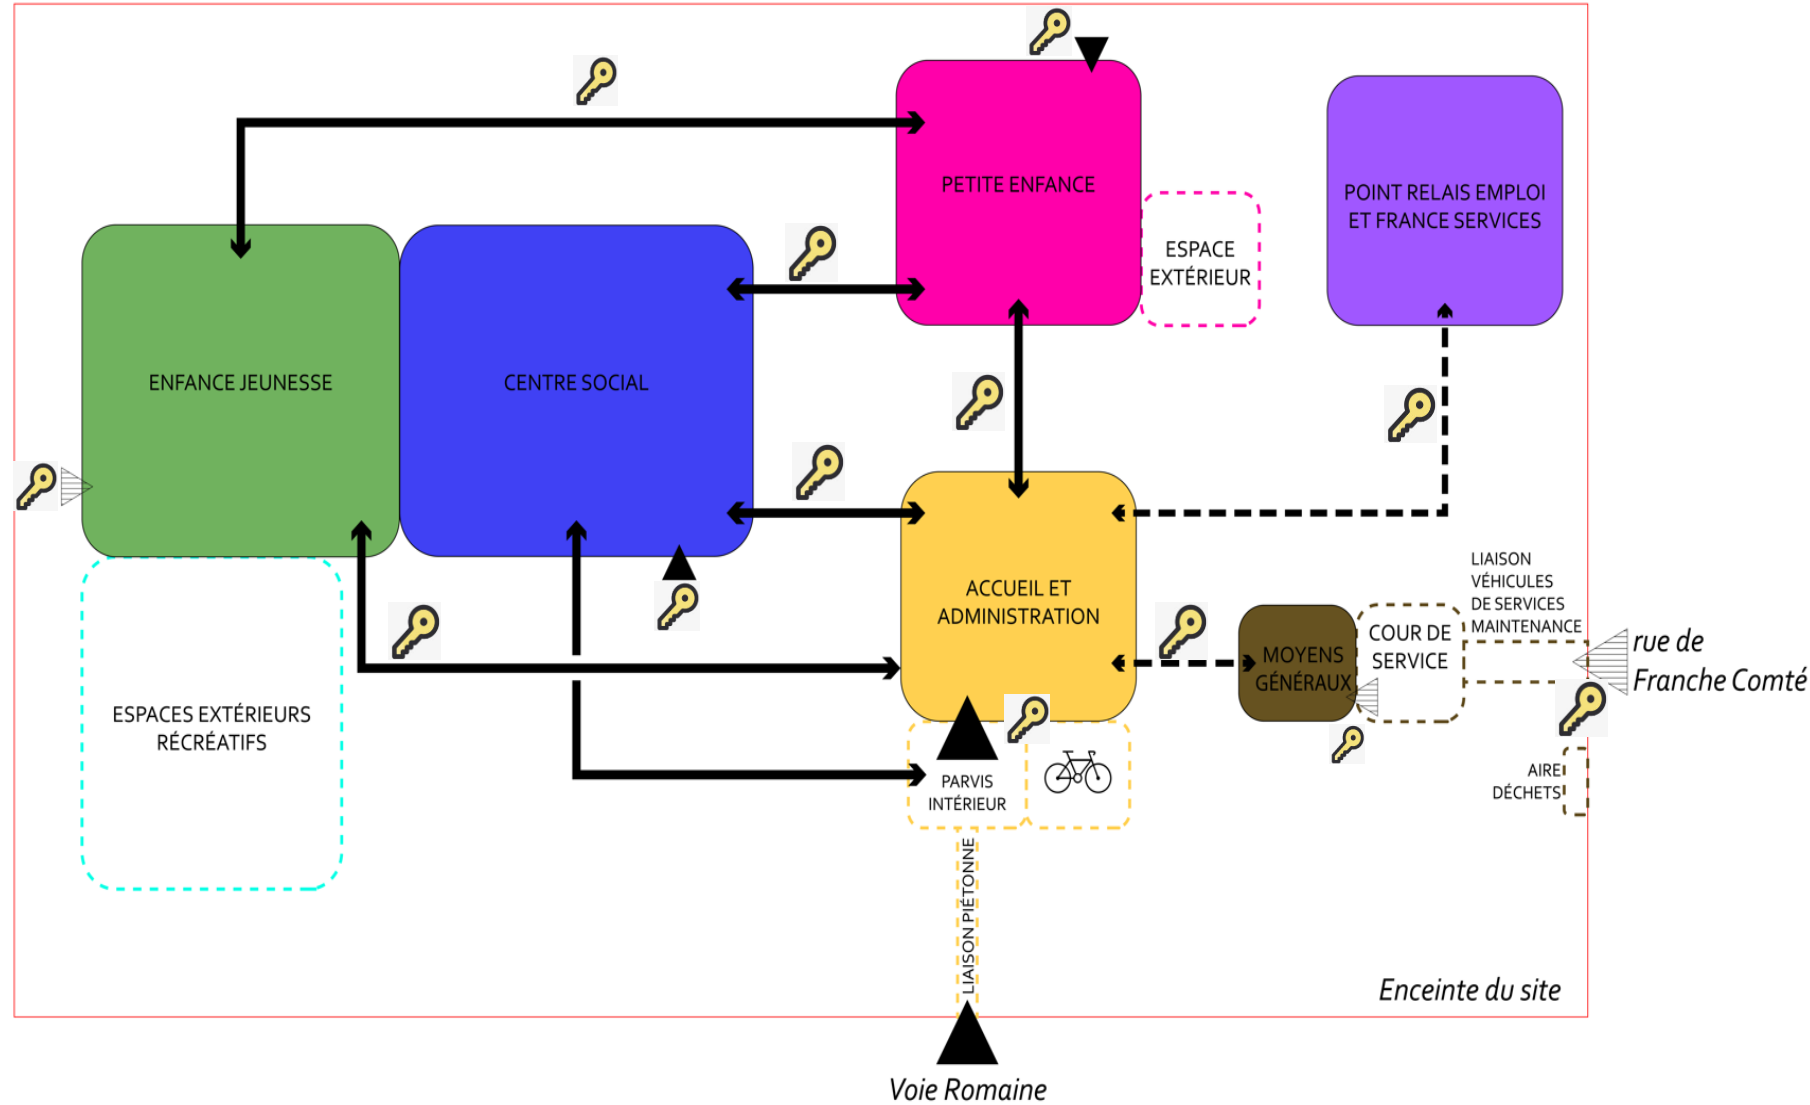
PETITE ENFANCE

POINT RELAIS EMPLOI ET FRANCE SERVICES

ESPACE EXTÉRIEUR

ENFANCE JEUNESSE

CENTRE SOCIAL

ACCUEIL ET ADMINISTRATION

LIAISON VÉHICULES DE SERVICES MAINTENANCE

MOYENS GÉNÉRAUX

COUR DE SERVICE

rue de Franche Comté

ESPACES EXTÉRIEURS RÉCRÉATIFS

PARVIS INTÉRIEUR

AIRE DÉCHETS

LIAISON PIÉTONNE

Enceinte du site

Voie Romaine